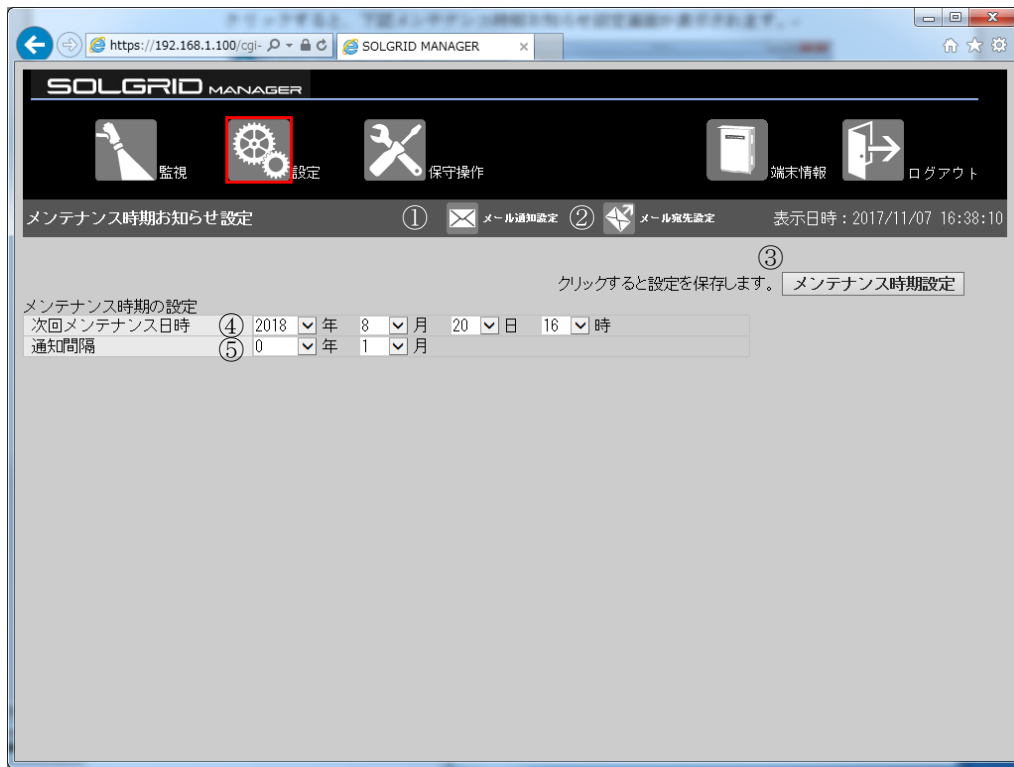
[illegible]

https://192.168.1.100/cgi-
SOLGRID MANAGER

SOLGRID MANAGER

監視
設定
保守操作
端末情報
ログアウト

メンテナンス時期お知らせ設定
① メール通知設定 ② メール宛先設定
表示日時：2017/11/07 16:38:10

③
クリックすると設定を保存します。 メンテナンス時期設定

メンテナンス時期の設定

| 次回メンテナンス日時 | ④ 2018 年 8 月 20 日 16 時 |
|---|---|
| 通知間隔 | ⑤ 0 年 1 月 |